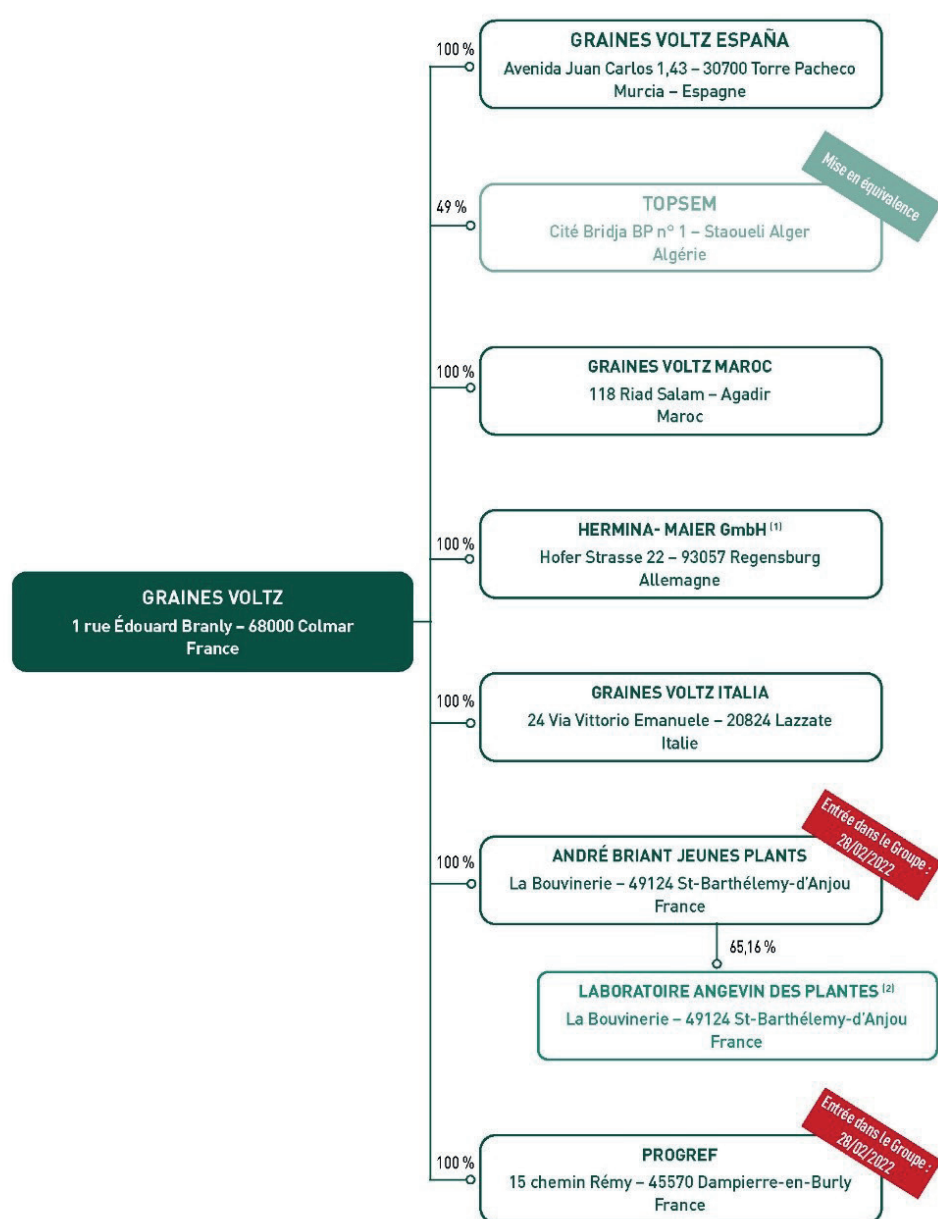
GRAINES VOLTZ
1 rue Édouard Branly – 68000 Colmar
France

100 %
GRAINES VOLTZ ESPAÑA
Avenida Juan Carlos 1,43 – 30700 Torre Pacheco
Murcia – Espagne

49 %
Mise en équivalence
TOPSEM
Cité Bridja BP n° 1 – Staoueli Alger
Algérie

100 %
GRAINES VOLTZ MAROC
118 Riad Salam – Agadir
Maroc

100 %
HERMINA- MAIER GmbH $^{(1)}$
Hofer Strasse 22 – 93057 Regensburg
Allemagne

100 %
GRAINES VOLTZ ITALIA
24 Via Vittorio Emanuele – 20824 Lazzate
Italie

100 %
Entrée dans le Groupe : 28/02/2022
ANDRÉ BRIANT JEUNES PLANTS
La Bouvinerie – 49124 St-Barthélemy-d'Anjou
France

65,16 %
LABORATOIRE ANGEVIN DES PLANTES $^{(2)}$
La Bouvinerie – 49124 St-Barthélemy-d'Anjou
France

100 %
Entrée dans le Groupe : 28/02/2022
PROGREF
15 chemin Rémy – 45570 Dampierre-en-Burly
France